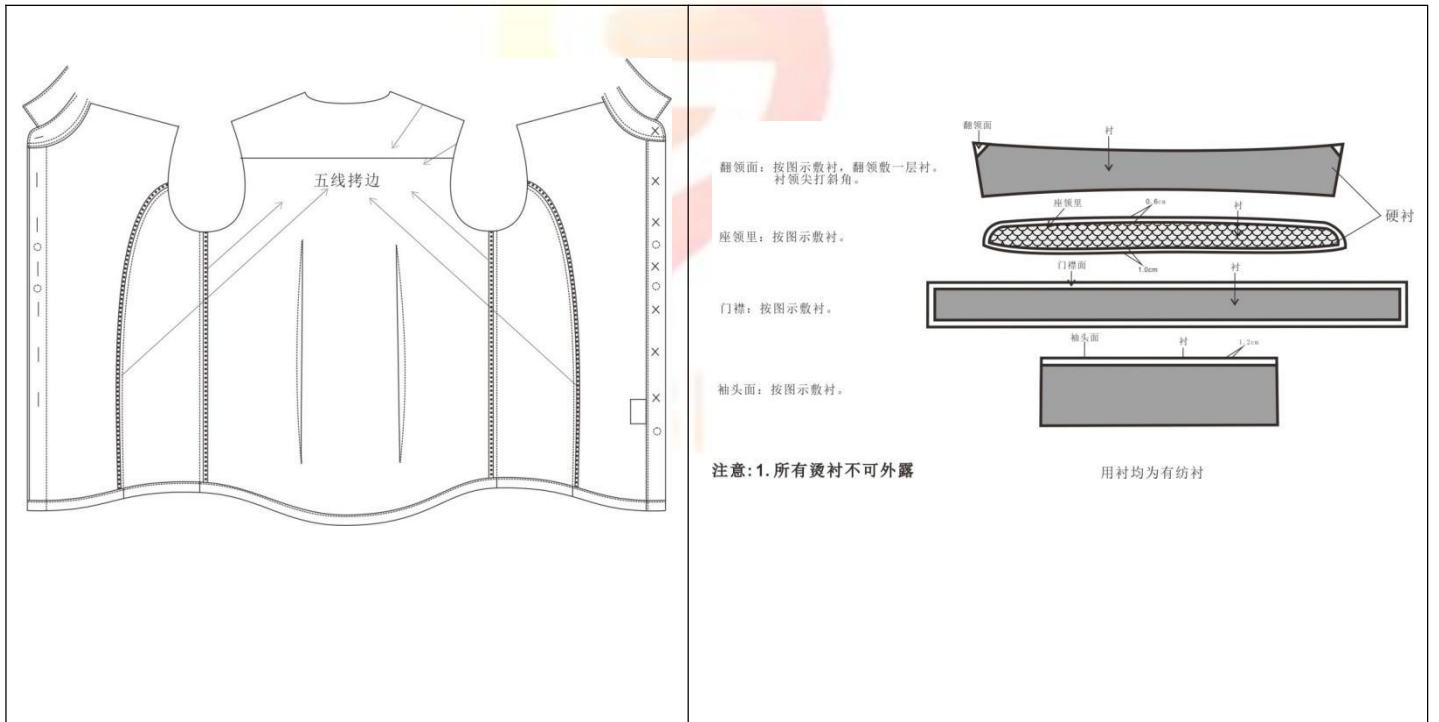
五线拷边

翻领面

衬

翻领面：按图示敷衬，翻领敷一层衬。衬领尖打斜角。

座领里

0.6cm

衬

硬衬

座领里：按图示敷衬。

1.0cm

门襟面

衬

门襟：按图示敷衬。

袖头面

衬

1.2cm

袖头面：按图示敷衬。

注意：1.所有烫衬不可外露

用衬均为有纺衬